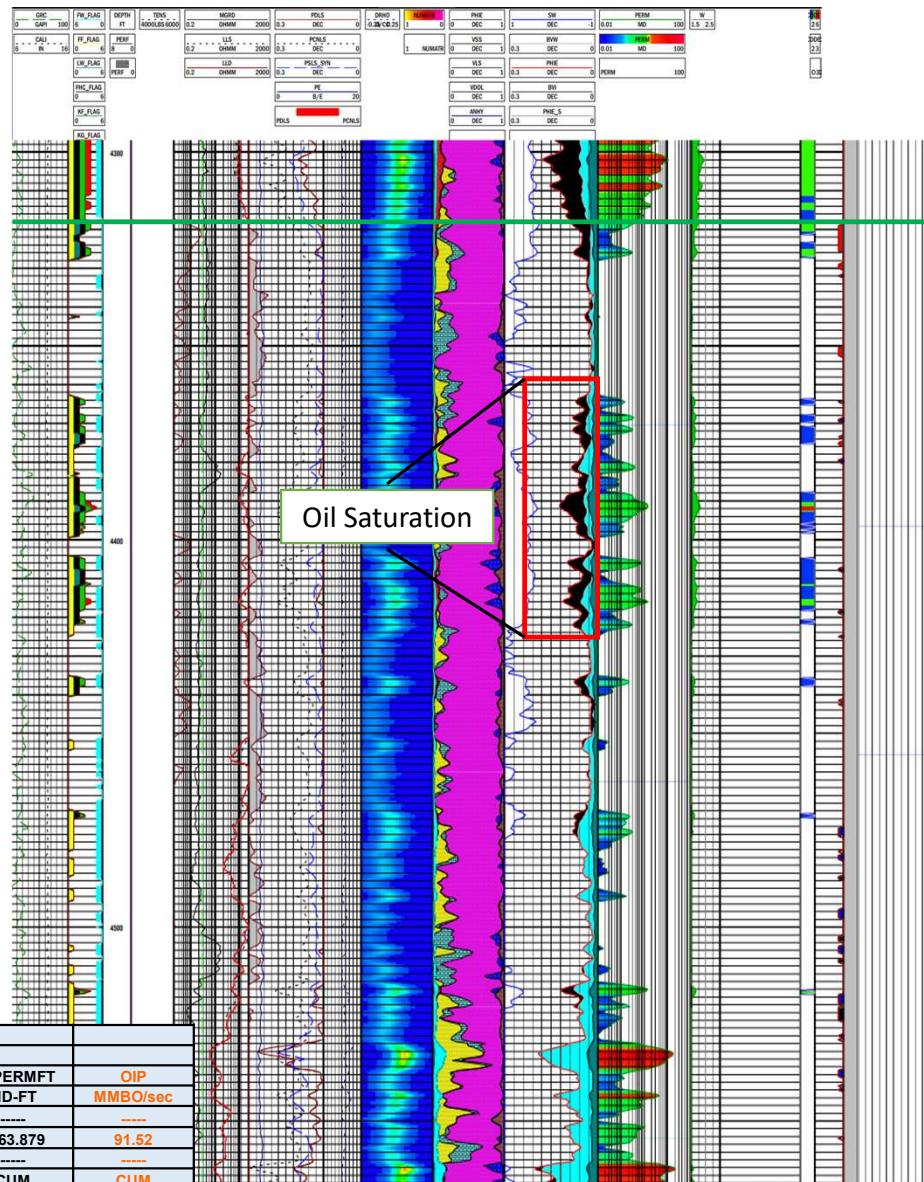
GRC
0 GAPI 100
CALI
6 IN 16
FW_FLAG
6 0
FF_FLAG
0 6
LW_FLAG
0 6
FHC_FLAG
0 6
KF_FLAG
0 6
KG_FLAG
DEPTH
FT
PERF
8 0
PERF 0
TENS
4000LBS 6000
MGRD
0.2 2000
LLS
0.2 OHMM 2000
LLD
0.2 OHMM 2000
PDLS
0.3 DEC 0
PCNLS
0.3 DEC 0
PSLS_SYN
0.3 DEC 0
PE
0 B/E 20
PDLS PCNLS
DRHO
-0.25 G/C3 0.25
NUMATR
1 0
1 NUMATR
PHIE
0 DEC 1
VSS
0 DEC 1
VLS
0 DEC 1
VDOL
0 DEC 1
ANHY
0 DEC 1
SW
1 DEC 0
BVW
0.3 DEC 0
PHIE
0.3 DEC 0
BVI
0.3 DEC 0
PHIE_S
0.3 DEC 0
PERM
0.01 MD 100
PERM
0.01 MD 100
PERM 100
W
1.5 2.5
26
23
03
4300
4400
4500
Oil Saturation
PERMFT
D-FT
-----
63.879
-----
CUM
OIP
MMBO/sec
-----
91.52
-----
CUM